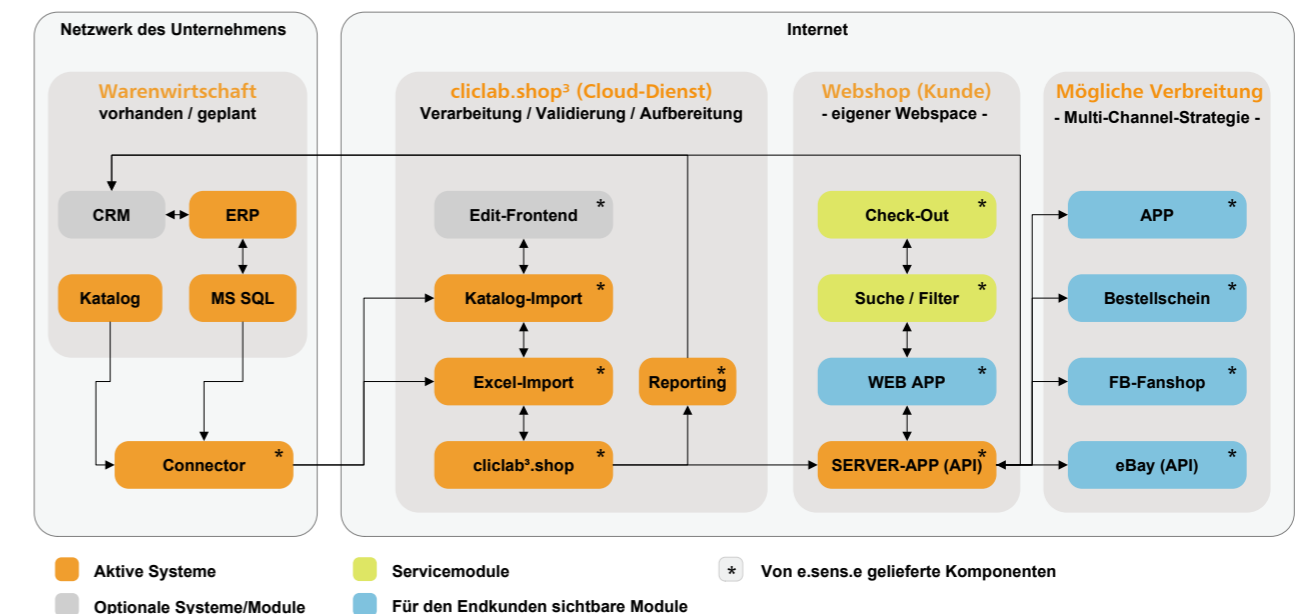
Netzwerk des Unternehmens

Warenwirtschaft
vorhanden / geplant

CRM
ERP
Katalog
MS SQL
Connector *

Internet

cliclab.shop³ (Cloud-Dienst)
Verarbeitung / Validierung / Aufbereitung

Edit-Frontend *
Katalog-Import *
Excel-Import *
cliclab³.shop *
Reporting *

Webshop (Kunde)
- eigener Webspace -

Check-Out *
Suche / Filter *
WEB APP *
SERVER-APP (API) *

Mögliche Verbreitung
- Multi-Channel-Strategie -

APP *
Bestellschein *
FB-Fanshop *
eBay (API) *

Aktive Systeme
Servicemodule
* Von e.sens.e gelieferte Komponenten
Optionale Systeme/Module
Für den Endkunden sichtbare Module